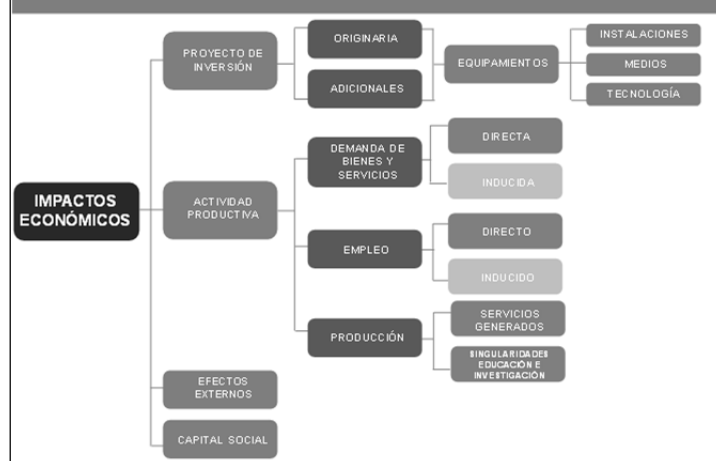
IMPACTOS ECONÓMICOS

PROYECTO DE INVERSIÓN

ORIGINARIA

ADICIONALES

EQUIPAMIENTOS

INSTALACIONES

MEDIOS

TECNOLOGÍA

ACTIVIDAD PRODUCTIVA

DEMANDA DE BIENES Y SERVICIOS

DIRECTA

INDUCIDA

EMPLEO

DIRECTO

INDUCIDO

PRODUCCIÓN

SERVICIOS GENERADOS

SINGULARIDADES EDUCACIÓN E INVESTIGACIÓN

EFECTOS EXTERNOS

CAPITAL SOCIAL